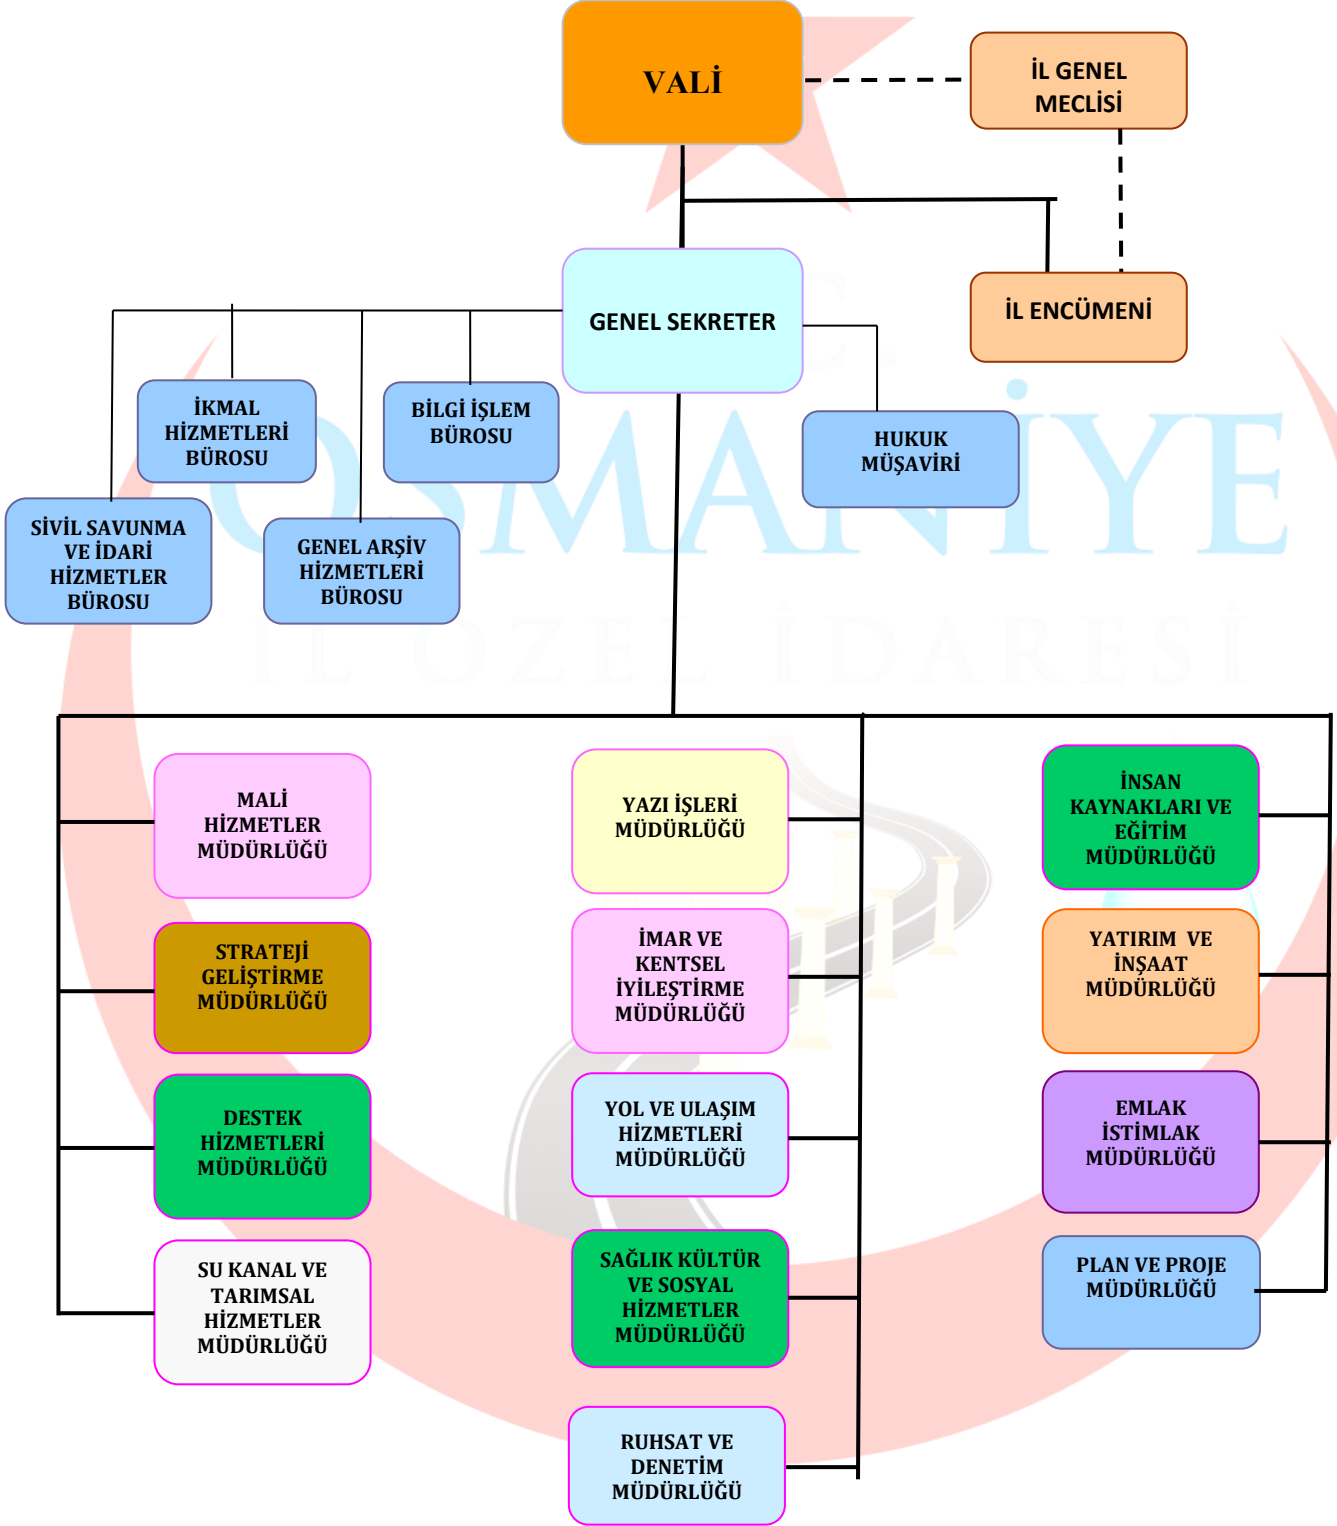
VALİ

İL GENEL MECLİSİ

İL ENCÜMENİ

GENEL SEKRETER

İKMAL HİZMETLERİ BÜROSU

BİLGİ İŞLEM BÜROSU

HUKUK MÜŞAVİRİ

SİVİL SAVUNMA VE İDARİ HİZMETLER BÜROSU

GENEL ARŞİV HİZMETLERİ BÜROSU

OSMANİYE
İL ÖZEL İDARESİ

MALİ HİZMETLER MÜDÜRLÜĞÜ

YAZI İŞLERİ MÜDÜRLÜĞÜ

İNSAN KAYNAKLARI VE EĞİTİM MÜDÜRLÜĞÜ

STRATEJİ GELİŞTİRME MÜDÜRLÜĞÜ

İMAR VE KENTSEL İYİLEŞTİRME MÜDÜRLÜĞÜ

YATIRIM VE İNŞAAT MÜDÜRLÜĞÜ

DESTEK HİZMETLERİ MÜDÜRLÜĞÜ

YOL VE ULAŞIM HİZMETLERİ MÜDÜRLÜĞÜ

EMLAK İSTİMLAK MÜDÜRLÜĞÜ

SU KANAL VE TARIMSAL HİZMETLER MÜDÜRLÜĞÜ

SAĞLIK KÜLTÜR VE SOSYAL HİZMETLER MÜDÜRLÜĞÜ

PLAN VE PROJE MÜDÜRLÜĞÜ

RUHSAT VE DENETİM MÜDÜRLÜĞÜ